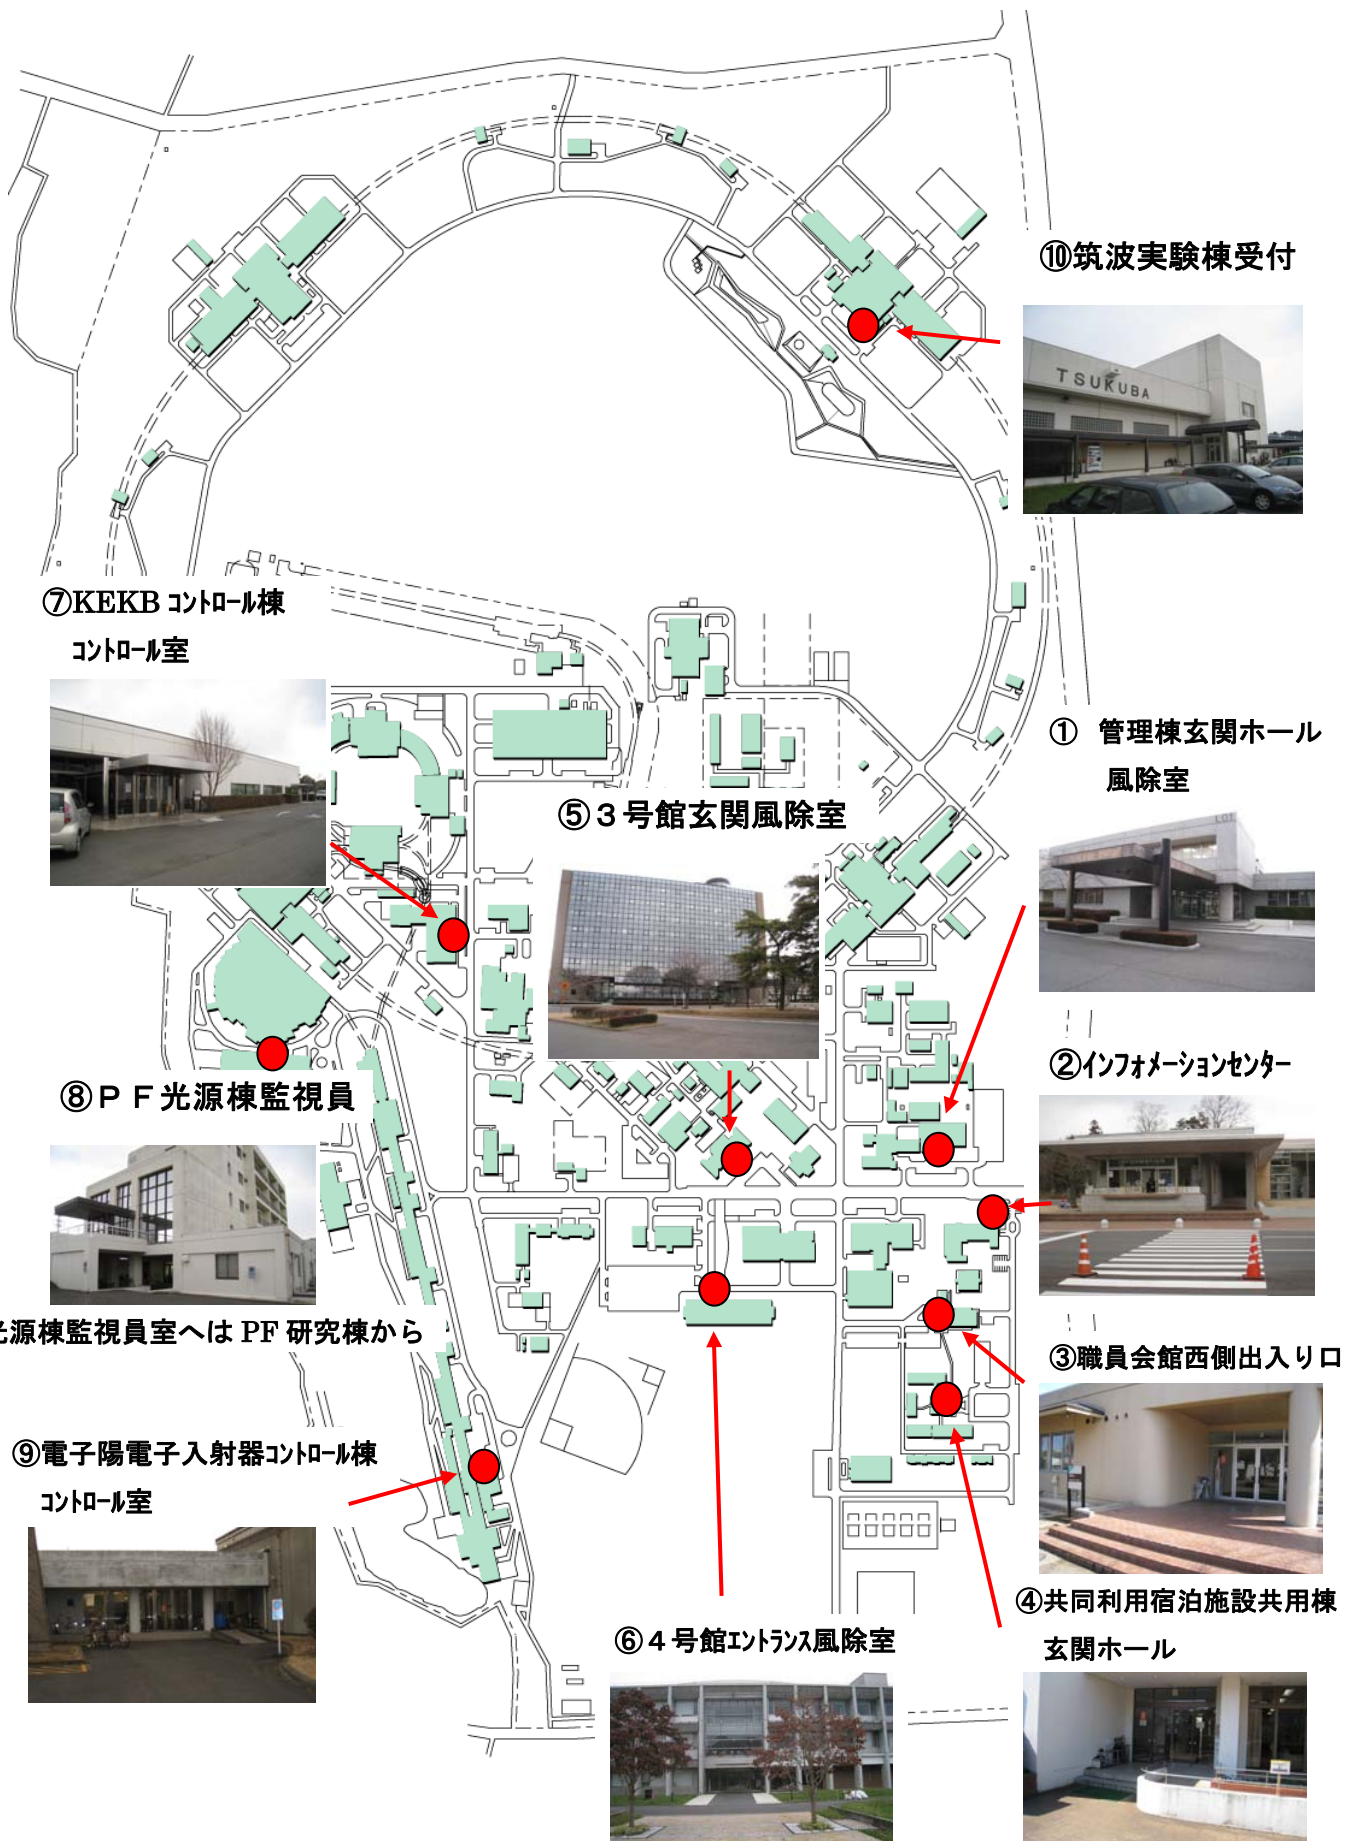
⑩筑波実験棟受付

TSUKUBA

⑦KEKB ｺﾝﾄﾛｰﾙ棟
ｺﾝﾄﾛｰﾙ室

① 管理棟玄関ホール
風除室

⑤３号館玄関風除室

②ｲﾝﾌｫﾒｰｼｮﾝｾﾝﾀｰ

⑧ＰＦ光源棟監視員

光源棟監視員室へは PF 研究棟から

③職員会館西側出入り口

⑨電子陽電子入射器ｺﾝﾄﾛｰﾙ棟
ｺﾝﾄﾛｰﾙ室

④共同利用宿泊施設共用棟
玄関ホール

⑥４号館ｴﾝﾄﾗﾝｽ風除室